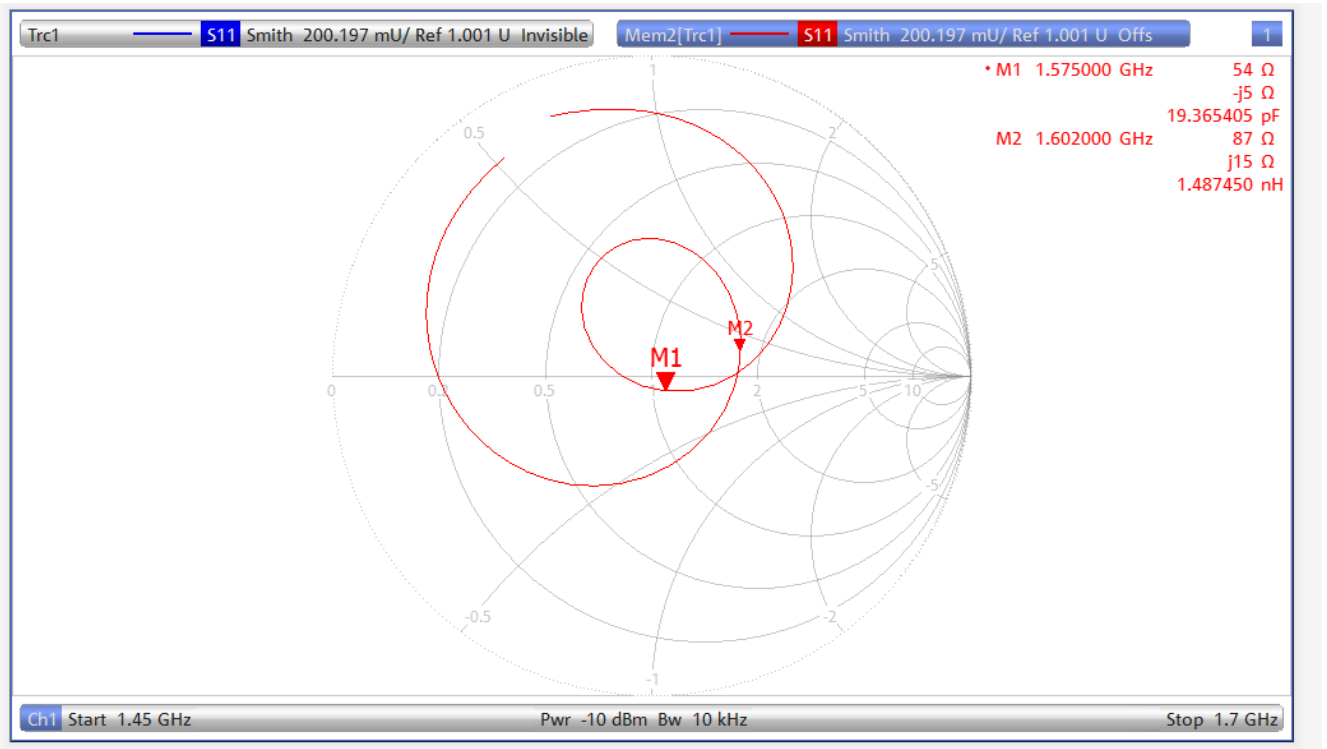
Trc1 S11 Smith 200.197 mU/ Ref 1.001 U Invisible

Mem2[Trc1] S11 Smith 200.197 mU/ Ref 1.001 U Offs

1

• M1 1.575000 GHz 54 Ω
-j5 Ω
19.365405 pF
M2 1.602000 GHz 87 Ω
j15 Ω
1.487450 nH

1

0.5

2

5

M2

M1

0

0.2

0.5

1

2

5

10

-5

-0.5

-2

-1

Ch1 Start 1.45 GHz

Pwr -10 dBm Bw 10 kHz

Stop 1.7 GHz